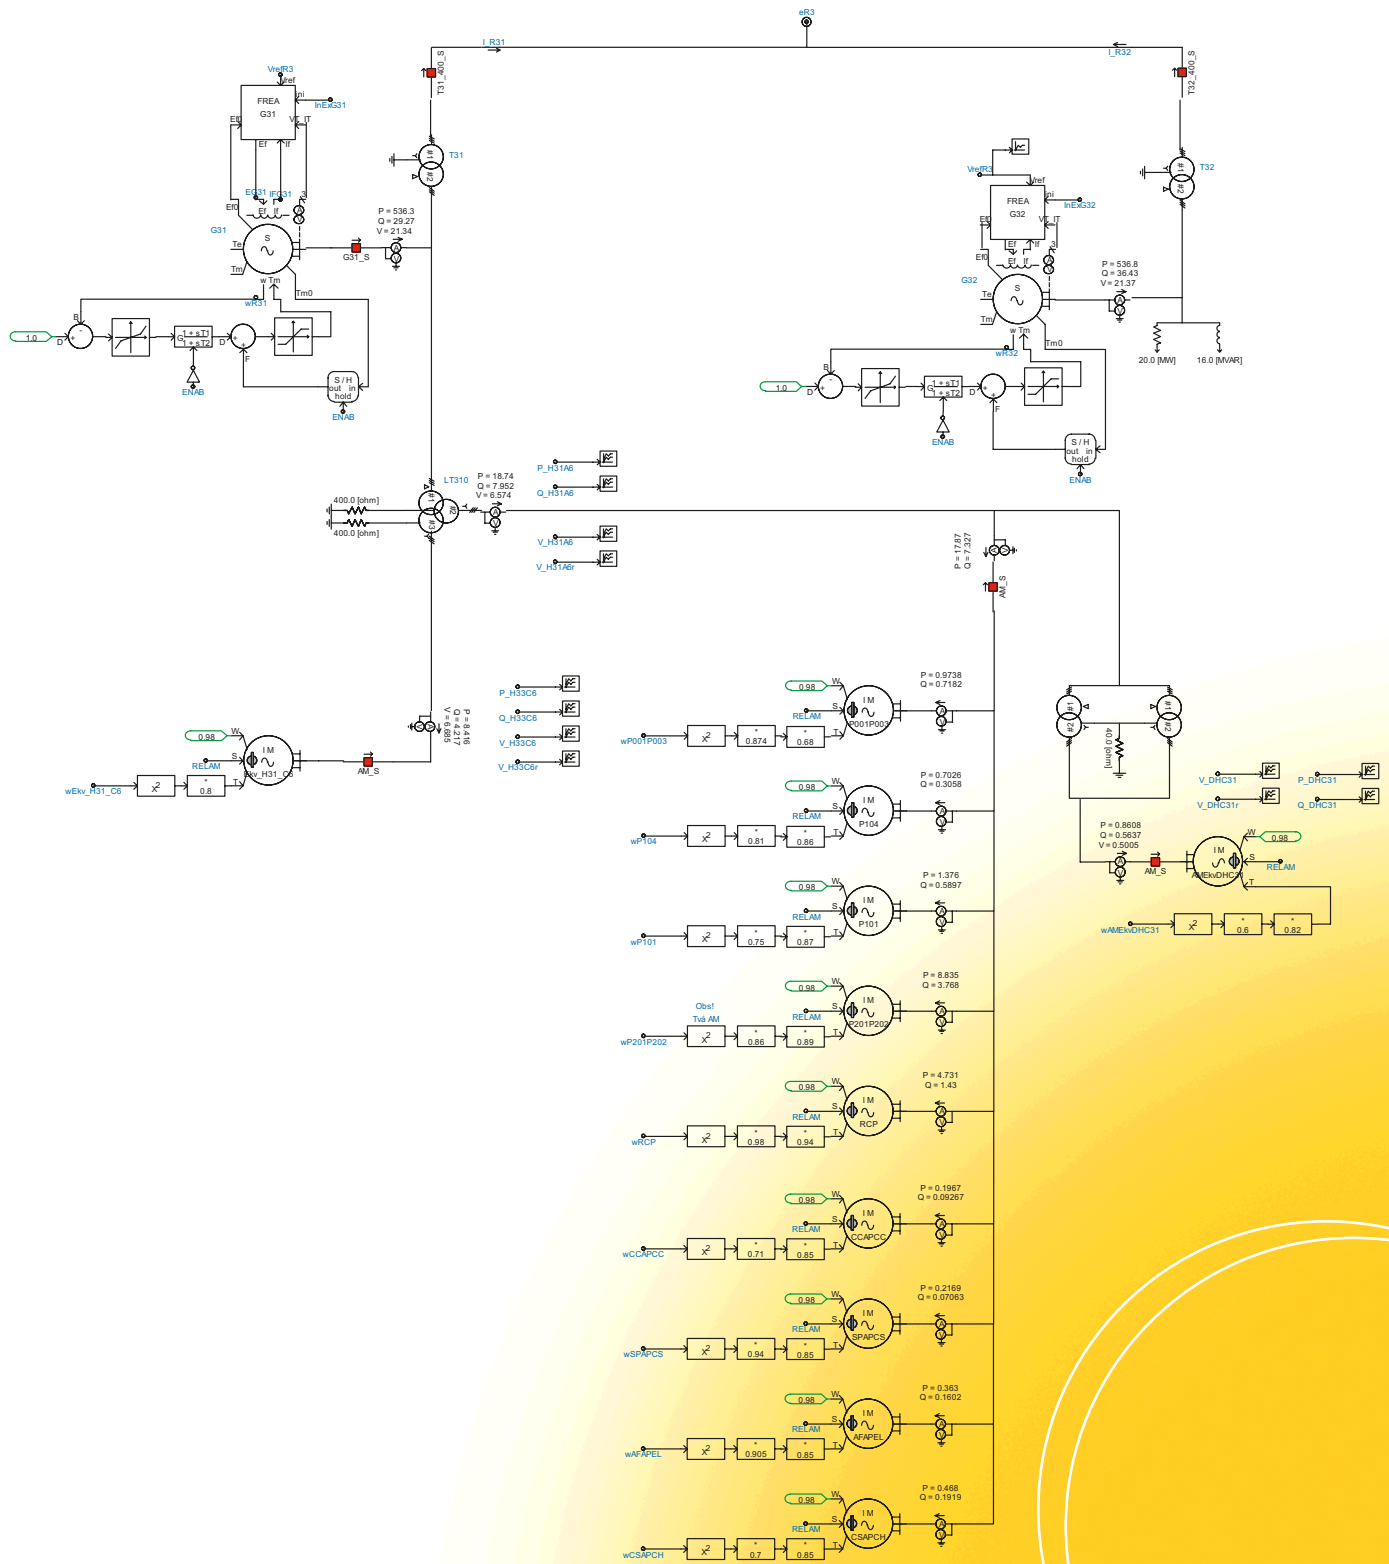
eR3
I_R31
I_R32
T31_400_S
T32_400_S
VrefR3
Vref
ni
InExG31
FREA
G31
Ef0
Vt
IT
Ef
If
T31
EfG31
IfG31
3
P = 536.3
Q = 29.27
V = 21.34
G31
S
Te
Tm
G31_S
w Tm
wR31
Tm0
B
1.0
D
G
1 + sT1
1 + sT2
D
F
ENAB
S / H
out in
hold
ENAB
VrefR3
Vref
FREA
G32
ni
InExG32
Ef0
Vt
IT
Ef
If
3
Ef0
Ef
If
T32
P = 536.8
Q = 36.43
V = 21.37
G32
S
Te
Tm
w Tm
wR32
Tm0
20.0 [MW]
16.0 [MVAR]
B
1.0
D
G
1 + sT1
1 + sT2
D
F
ENAB
S / H
out in
hold
ENAB
LT310
P = 18.74
Q = 7.952
V = 6.574
P_H31A6
Q_H31A6
400.0 [ohm]
400.0 [ohm]
V_H31A6
V_H31A6r
P = 17.87
Q = 7.327
AM_S
P_H33C6
Q_H33C6
V_H33C6
V_H33C6r
P = 8.416
Q = 4.217
V = 6.885
0.98
W
S
RELAM
IM
Ekv_H31_C6
T
AM_S
wEkv_H31_C6
$x^2$
0.8
0.98
W
S
RELAM
IM
P001P003
T
P = 0.9738
Q = 0.7182
wP001P003
$x^2$
0.874
0.68
400 [ohm]
V_DHC31
V_DHC31r
P_DHC31
Q_DHC31
P = 0.8608
Q = 0.5637
V = 0.5005
AM_S
IM
AMEkvDHC31
W
0.98
S
RELAM
T
wAMEkvDHC31
$x^2$
0.6
0.82
0.98
W
S
RELAM
IM
P104
T
P = 0.7026
Q = 0.3058
wP104
$x^2$
0.81
0.86
0.98
W
S
RELAM
IM
P101
T
P = 1.376
Q = 0.5897
wP101
$x^2$
0.75
0.87
Obs!
Två AM
0.98
W
S
RELAM
IM
P201P202
T
P = 8.835
Q = 3.768
wP201P202
$x^2$
0.86
0.89
0.98
W
S
RELAM
IM
RCP
T
P = 4.731
Q = 1.43
wRCP
$x^2$
0.98
0.94
0.98
W
S
RELAM
IM
CCAPCC
T
P = 0.1967
Q = 0.09267
wCCAPCC
$x^2$
0.71
0.85
0.98
W
S
RELAM
IM
SPAPCS
T
P = 0.2169
Q = 0.07063
wSPAPCS
$x^2$
0.94
0.85
0.98
W
S
RELAM
IM
AFAPEL
T
P = 0.363
Q = 0.1602
wAFAPEL
$x^2$
0.905
0.85
0.98
W
S
RELAM
IM
CSAPCH
T
P = 0.468
Q = 0.1919
wCSAPCH
$x^2$
0.7
0.85